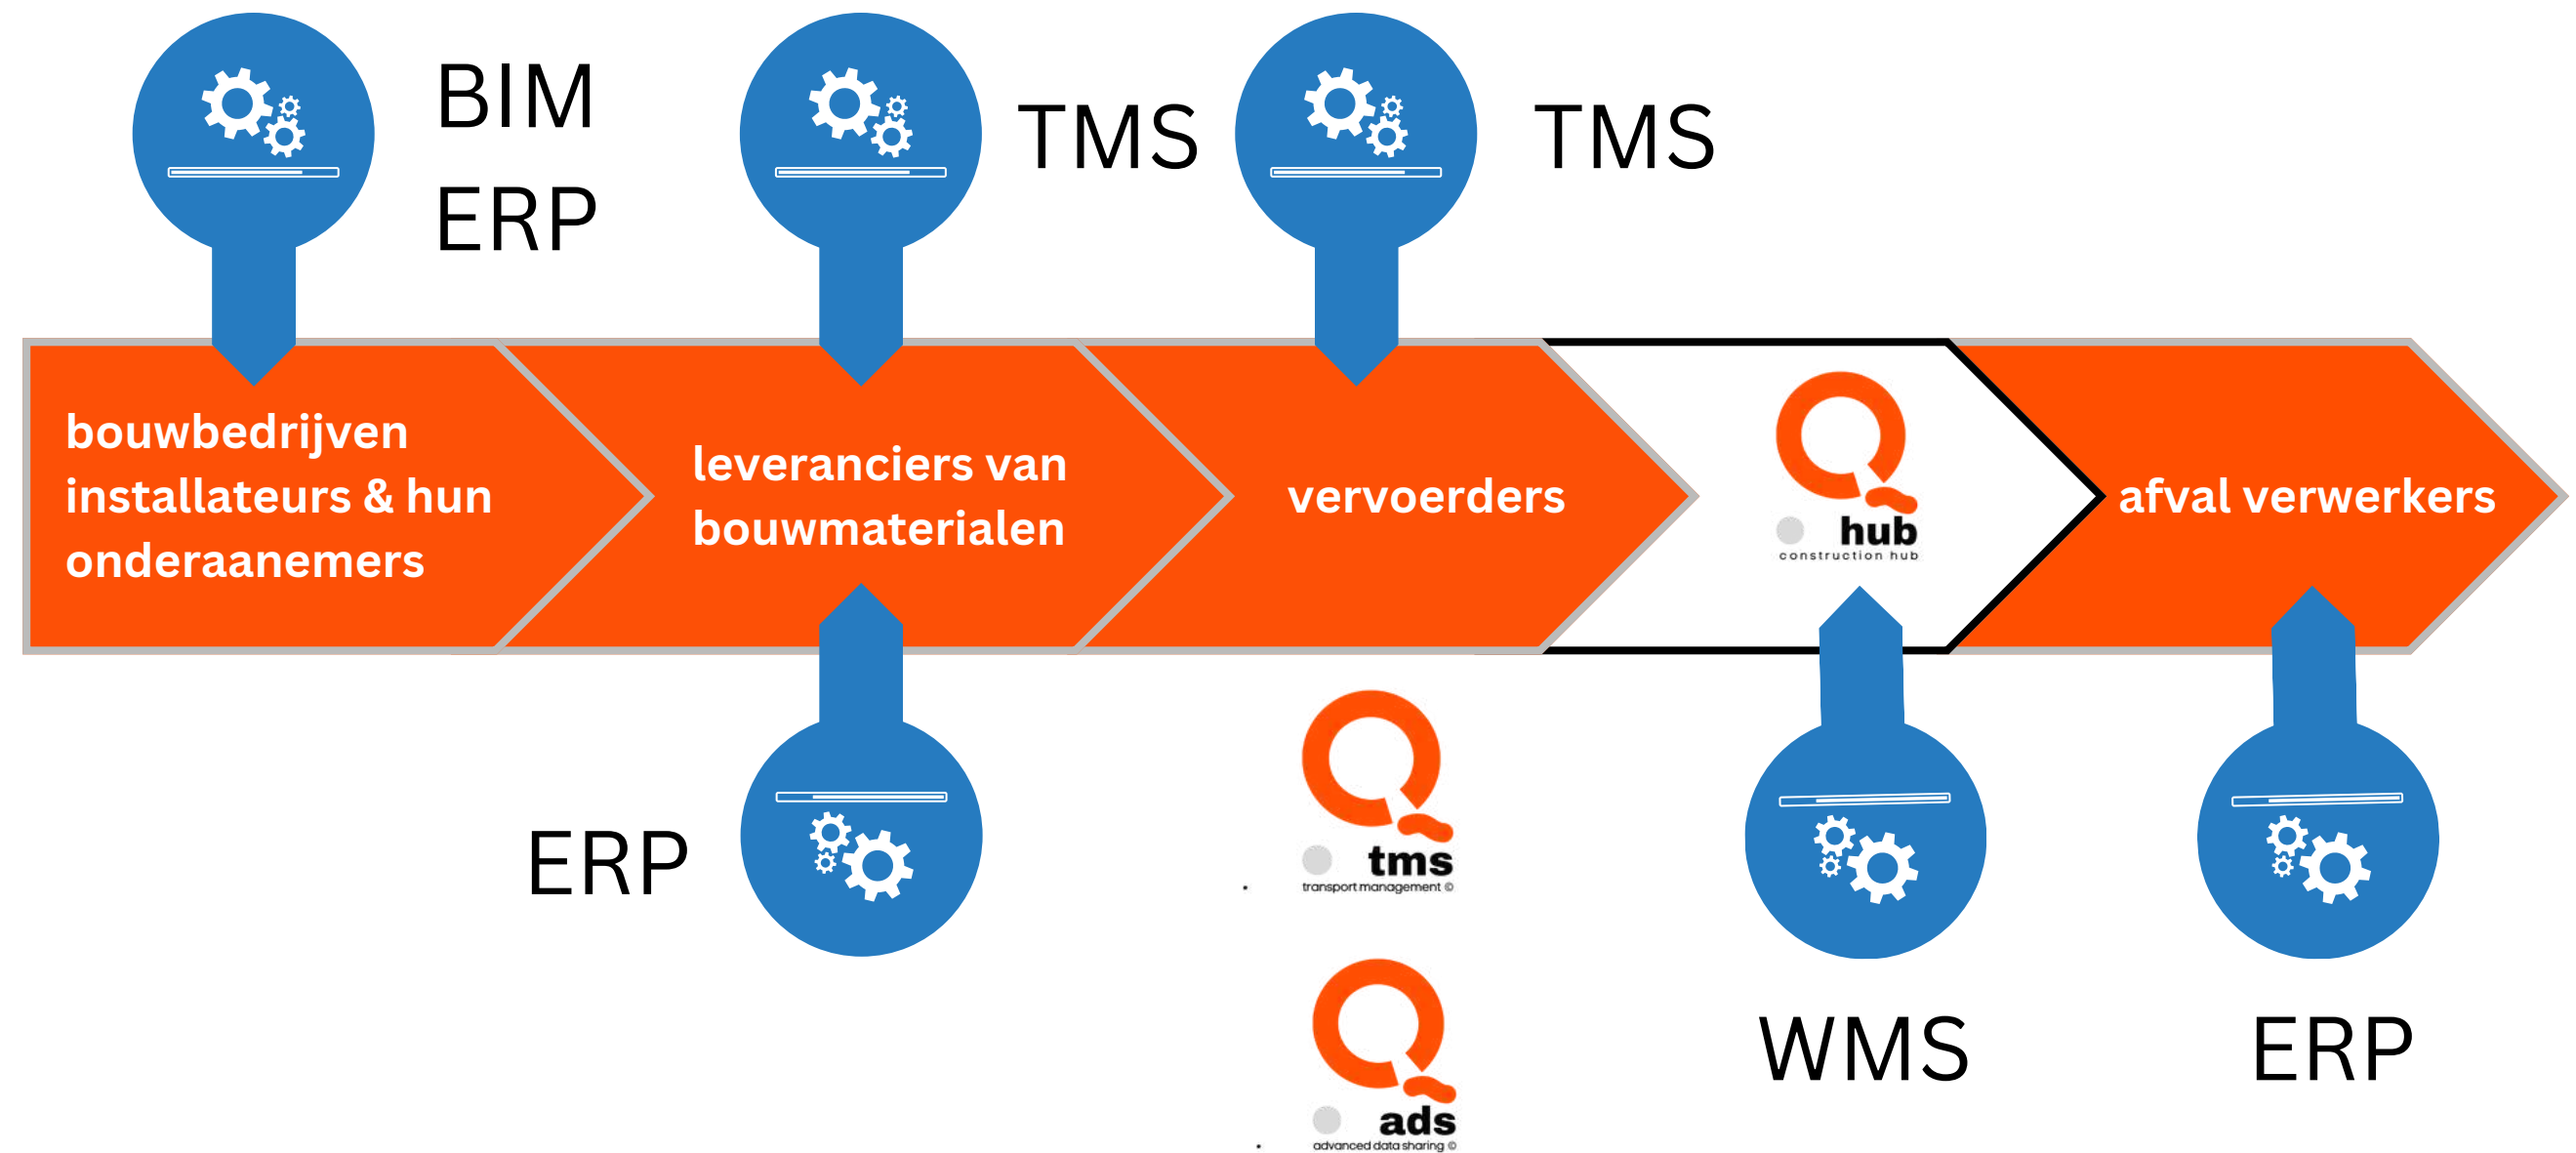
BIM
ERP

TMS

TMS

bouwbedrijven installateurs & hun onderaanemers

leveranciers van bouwmaterialen

vervoerders

hub
construction hub

afval verwerkers

ERP

tms
transport management ©

ads
advanced data sharing ©

WMS

ERP